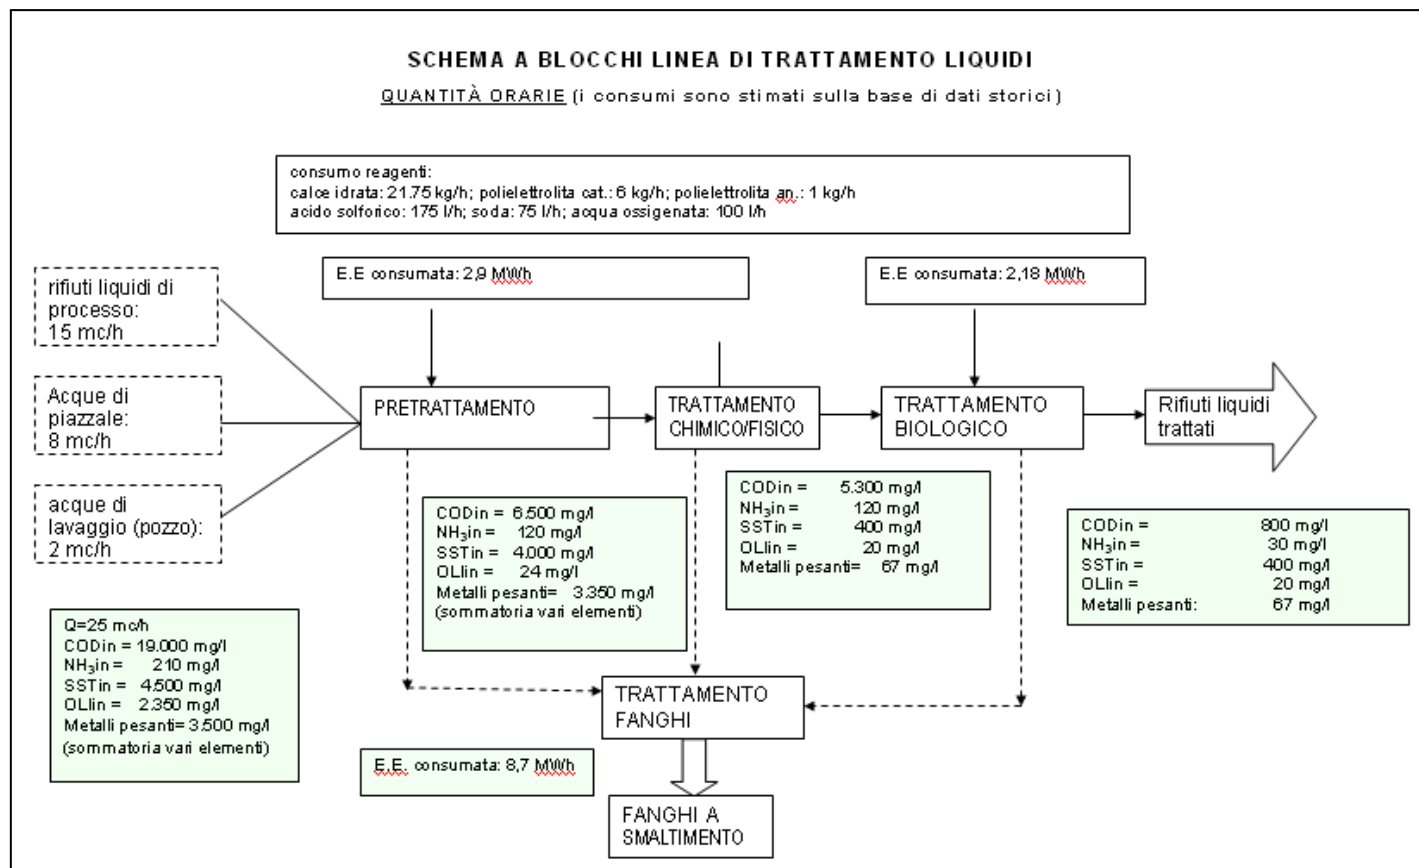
SCHEMA A BLOCCHI LINEA DI TRATTAMENTO LIQUIDI

QUANTITÀ ORARIE (i consumi sono stimati sulla base di dati storici)

consumo reagenti:
calce idrata: 21.75 kg/h; polielettrolita cat.: 6 kg/h; polielettrolita an.: 1 kg/h
acido solforico: 175 l/h; soda: 75 l/h; acqua ossigenata: 100 l/h

E.E consumata: 2,9 MWh

E.E consumata: 2,18 MWh

rifiuti liquidi di processo: 15 mc/h

Acque di piazzale: 8 mc/h

acque di lavaggio (pozzo): 2 mc/h

PRETRATTAMENTO

TRATTAMENTO CHIMICO/FISICO

TRATTAMENTO BIOLOGICO

Rifiuti liquidi trattati

CODin = 6.500 mg/l
$NH_3$in = 120 mg/l
SSTin = 4.000 mg/l
OLin = 24 mg/l
Metalli pesanti= 3.350 mg/l
(sommatoria vari elementi)

CODin = 5.300 mg/l
$NH_3$in = 120 mg/l
SSTin = 400 mg/l
OLin = 20 mg/l
Metalli pesanti= 67 mg/l

CODin = 800 mg/l
$NH_3$in = 30 mg/l
SSTin = 400 mg/l
OLin = 20 mg/l
Metalli pesanti: 67 mg/l

Q=25 mc/h
CODin = 19.000 mg/l
$NH_3$in = 210 mg/l
SSTin = 4.500 mg/l
OLin = 2.350 mg/l
Metalli pesanti= 3.500 mg/l
(sommatoria vari elementi)

TRATTAMENTO FANGHI

E.E. consumata: 8,7 MWh

FANGHI A SMALTIMENTO